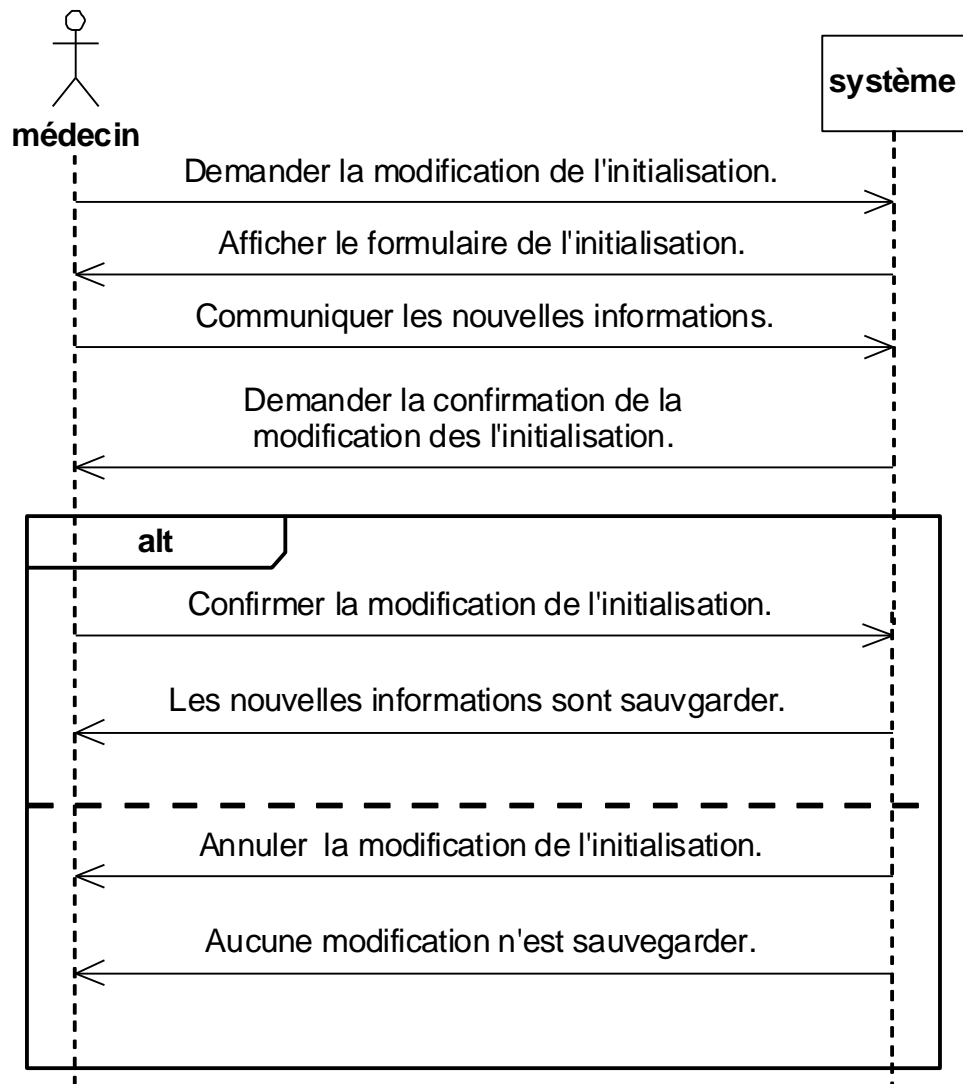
système

médecin

Demander la modification de l'initialisation.

Afficher le formulaire de l'initialisation.

Communiquer les nouvelles informations.

Demander la confirmation de la modification des l'initialisation.

alt

Confirmer la modification de l'initialisation.

Les nouvelles informations sont sauvgarder.

Annuler la modification de l'initialisation.

Aucune modification n'est sauvegarder.